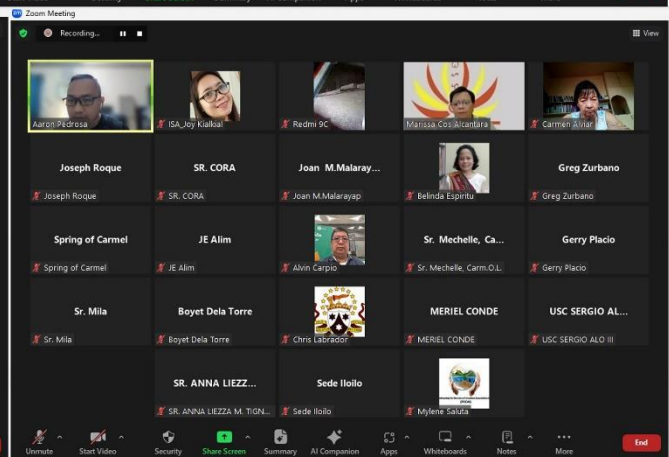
Zoom Meeting

Recording...

View

Aaron Pedrosa

ISA_Joy Kialloal

Redmi 9C

Marissa Cos Alcantara

Carmen Aviar

Joseph Roque

Joseph Roque

SR. CORA

SR. CORA

Joan M.Malaray...

Joan M.Malarayap

Belinda Espiritu

Greg Zurbano

Greg Zurbano

Spring of Carmel

Spring of Carmel

JE Alim

JE Alim

Alvin Carpio

Sr. Mechelle, Ca...

Sr. Mechelle, Carm.O.L.

Gerry Placio

Gerry Placio

Sr. Mila

Sr. Mila

Boyet Dela Torre

Boyet Dela Torre

Chris Labrador

MERIEL CONDE

MERIEL CONDE

USC SERGIO AL...

USC SERGIO ALO III

SR. ANNA LIEZZ...

SR. ANNA LIEZZA M. TIGN...

Sede Iloilo

Sede Iloilo

Mylene Saluta

Unmute

Start Video

Security

Share Screen

Summary

AI Companion

Apps

Whiteboards

Notes

More

End